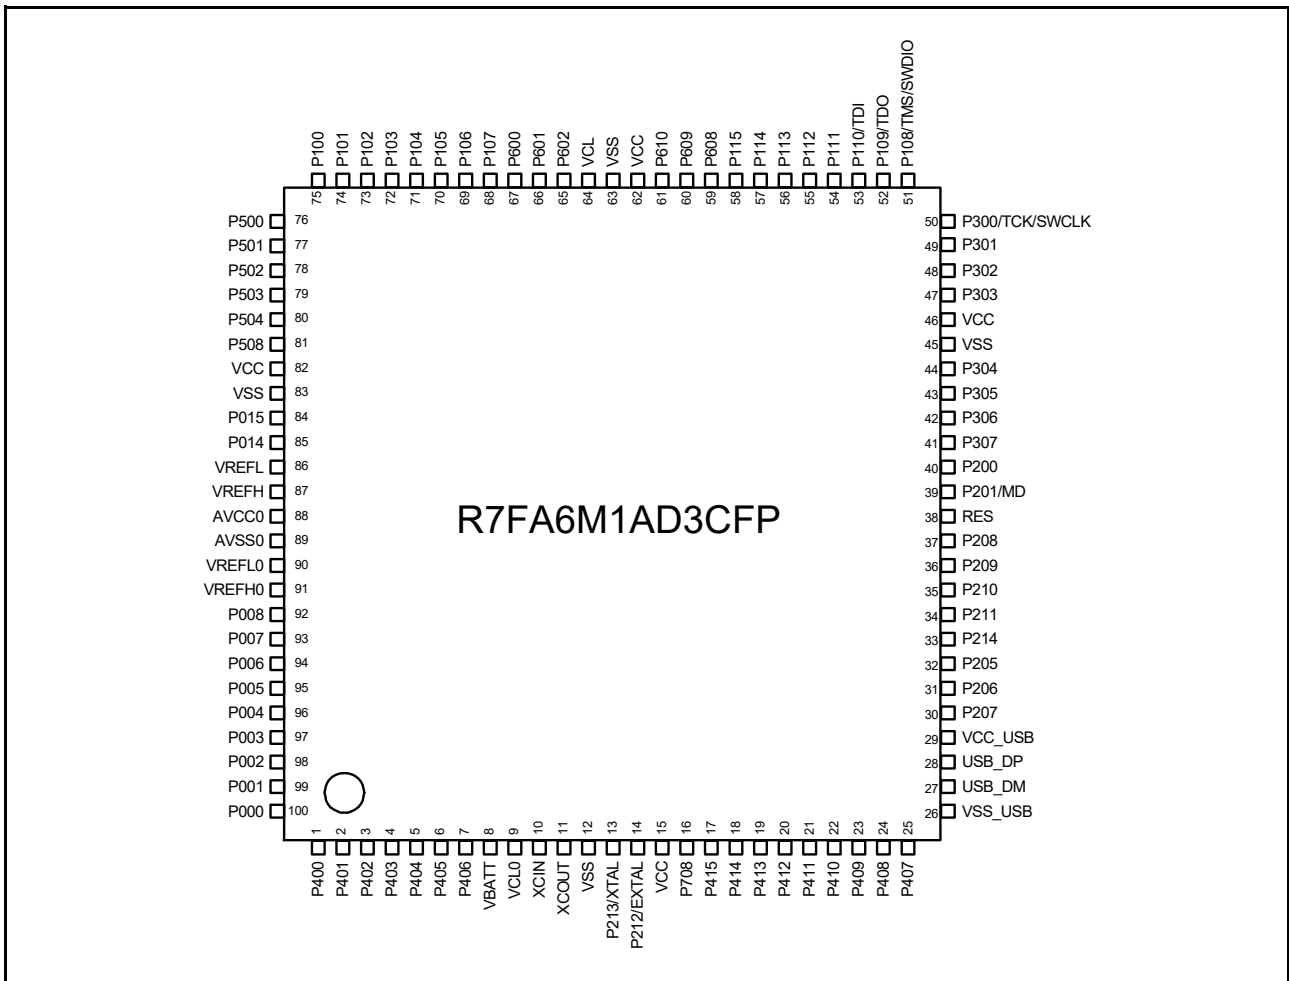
P100 75
P101 74
P102 73
P103 72
P104 71
P105 70
P106 69
P107 68
P600 67
P601 66
P602 65
VCL 64
VSS 63
VCC 62
P610 61
P609 60
P608 59
P115 58
P114 57
P113 56
P112 55
P111 54
P110/TDI 53
P109/TDO 52
P108/TMS/SWDIO 51

P500 76
P501 77
P502 78
P503 79
P504 80
P508 81
VCC 82
VSS 83
P015 84
P014 85
VREFL 86
VREFH 87
AVCC0 88
AVSS0 89
VREFL0 90
VREFH0 91
P008 92
P007 93
P006 94
P005 95
P004 96
P003 97
P002 98
P001 99
P000 100

R7FA6M1AD3CFP

50 P300/TCK/SWCLK
49 P301
48 P302
47 P303
46 VCC
45 VSS
44 P304
43 P305
42 P306
41 P307
40 P200
39 P201/MD
38 RES
37 P208
36 P209
35 P210
34 P211
33 P214
32 P205
31 P206
30 P207
29 VCC_USB
28 USB_DP
27 USB_DM
26 VSS_USB

1 P400
2 P401
3 P402
4 P403
5 P404
6 P405
7 P406
8 VBATT
9 VCL0
10 XCIN
11 XCOUT
12 VSS
13 P213/XTAL
14 P212/EXTAL
15 VCC
16 P708
17 P415
18 P414
19 P413
20 P412
21 P411
22 P410
23 P409
24 P408
25 P407